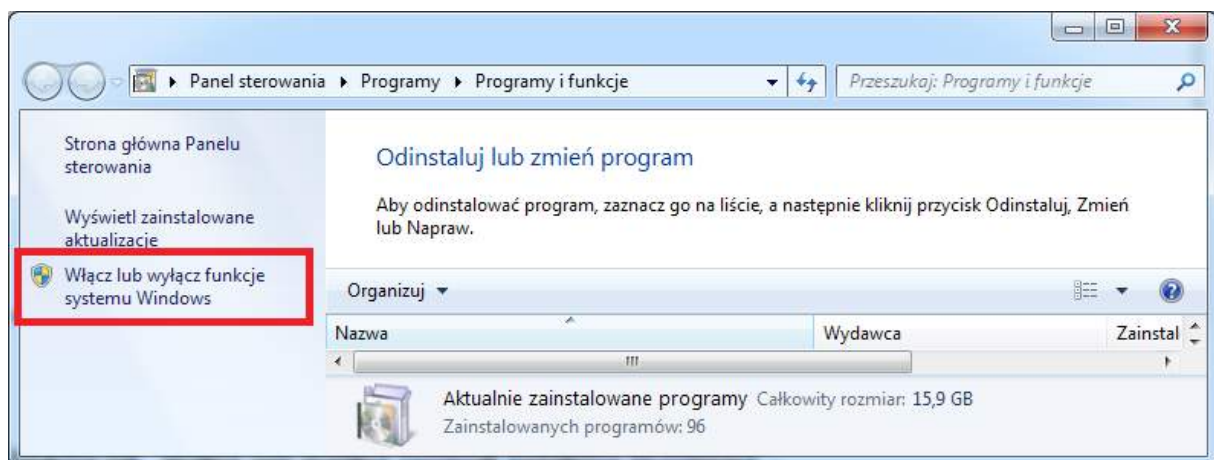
▸ Panel sterowania ▸ Programy ▸ Programy i funkcje

Przeszukaj: Programy i funkcje

Strona główna Panelu sterowania

Wyświetl zainstalowane aktualizacje

Włącz lub wyłącz funkcje systemu Windows

Odinstaluj lub zmień program

Aby odinstalować program, zaznacz go na liście, a następnie kliknij przycisk Odinstaluj, Zmień lub Napraw.

Organizuj ▾

| Nazwa | Wydawca | Zainstal |
|---|---|---|

Aktualnie zainstalowane programy Całkowity rozmiar: 15,9 GB

Zainstalowanych programów: 96